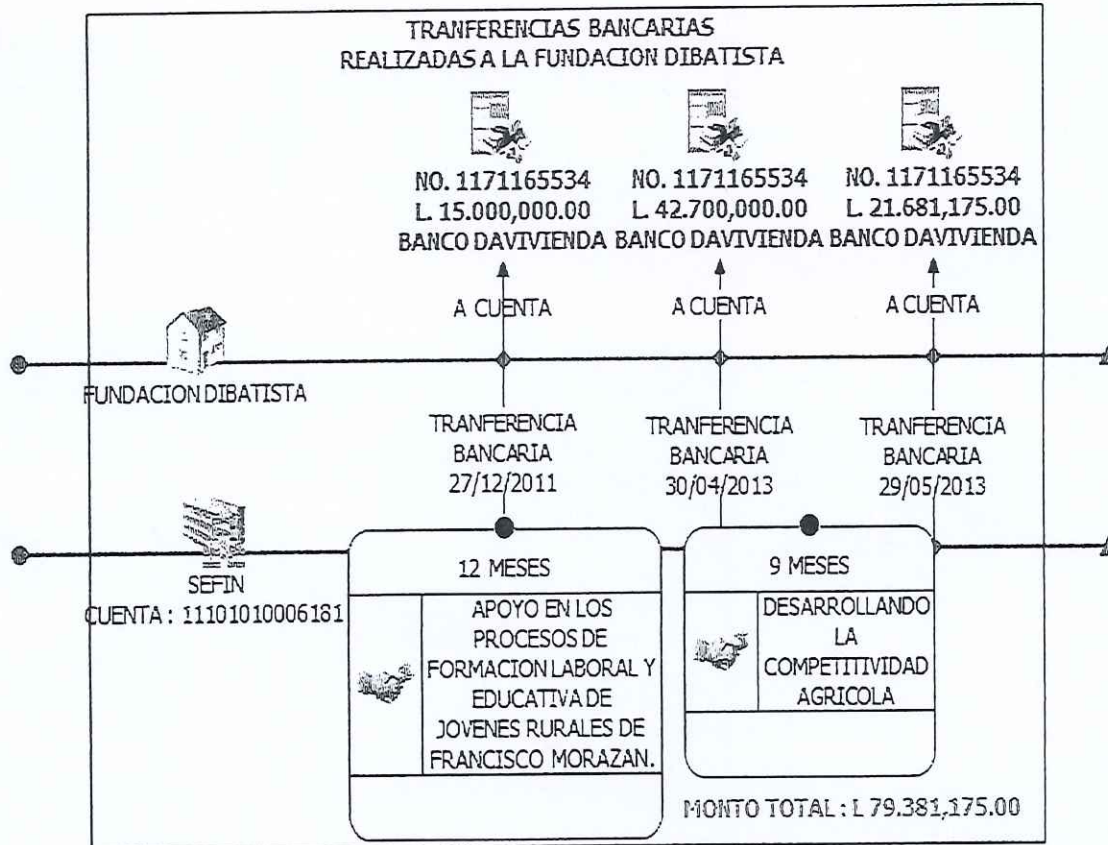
TRANFERENCIAS BANCARIAS
REALIZADAS A LA FUNDACION DIBATISTA

NO. 1171165534
L. 15.000,000.00
BANCO DAVIVIENDA

NO. 1171165534
L. 42.700,000.00
BANCO DAVIVIENDA

NO. 1171165534
L. 21.681,175.00
BANCO DAVIVIENDA

A CUENTA

A CUENTA

A CUENTA

FUNDACION DIBATISTA

TRANFERENCIA
BANCARIA
27/12/2011

TRANFERENCIA
BANCARIA
30/04/2013

TRANFERENCIA
BANCARIA
29/05/2013

SEFIN
CUENTA : 11101010006181

12 MESES

APOYO EN LOS PROCESOS DE FORMACION LABORAL Y EDUCATIVA DE JOVENES RURALES DE FRANCISCO MORAZAN.

9 MESES

DESARROLLANDO LA COMPETITIVIDAD AGRICOLA

MONTO TOTAL : L 79.381,175.00